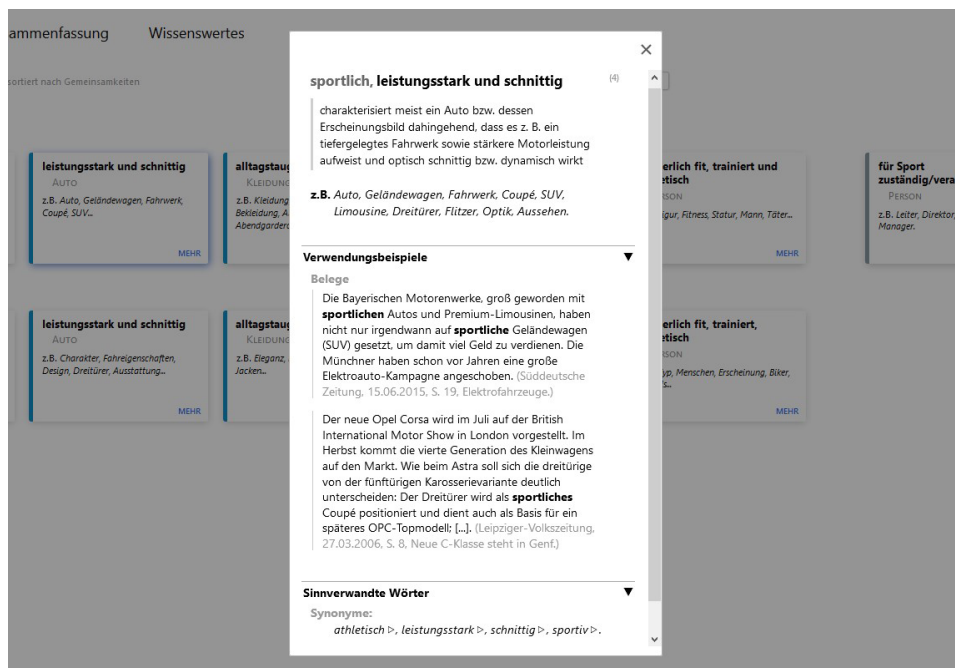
ammenfassung Wissenswertes

sortiert nach Gemeinsamkeiten

leistungsstark und schnittig
AUTO
z.B. Auto, Geländewagen, Fahrwerk, Coupé, SUV...
MEHR

alltagstaug
KLEIDUNG
z.B. Kleidung, Bekleidung, A Abendgarder

erlich fit, trainiert und etisch
RSON
igur, Fitness, Statur, Mann, Täter...
MEHR

für Sport zuständig/vera
PERSON
z.B. Leiter, Direktor, Manager.

leistungsstark und schnittig
AUTO
z.B. Charakter, Fahreigenschaften, Design, Dreitürer, Ausstattung...
MEHR

alltagstaug
KLEIDUNG
z.B. Eleganz, Jacken...

erlich fit, trainiert, etisch
RSON
yp, Menschen, Erscheinung, Biker, s...
MEHR

×

sportlich, leistungsstark und schnittig (4)

charakterisiert meist ein Auto bzw. dessen Erscheinungsbild dahingehend, dass es z. B. ein tiefergelegtes Fahrwerk sowie stärkere Motorleistung aufweist und optisch schnittig bzw. dynamisch wirkt

z.B. Auto, Geländewagen, Fahrwerk, Coupé, SUV, Limousine, Dreitürer, Flitzer, Optik, Aussehen.

Verwendungsbeispiele ▼

Belege

Die Bayerischen Motorenwerke, groß geworden mit sportlichen Autos und Premium-Limousinen, haben nicht nur irgendwann auf sportliche Geländewagen (SUV) gesetzt, um damit viel Geld zu verdienen. Die Münchner haben schon vor Jahren eine große Elektroauto-Kampagne angeschoben. (Süddeutsche Zeitung, 15.06.2015, S. 19, Elektrofahrzeuge.)

Der neue Opel Corsa wird im Juli auf der British International Motor Show in London vorgestellt. Im Herbst kommt die vierte Generation des Kleinwagens auf den Markt. Wie beim Astra soll sich die dreitürige von der fünftürigen Karosserievariante deutlich unterscheiden: Der Dreitürer wird als sportliches Coupé positioniert und dient auch als Basis für ein späteres OPC-Topmodell; [...]. (Leipziger-Volkszeitung, 27.03.2006, S. 8, Neue C-Klasse steht in Genf.)

Sinnverwandte Wörter ▼

Synonyme:
athletisch ▷, leistungsstark ▷, schnittig ▷, sportiv ▷.